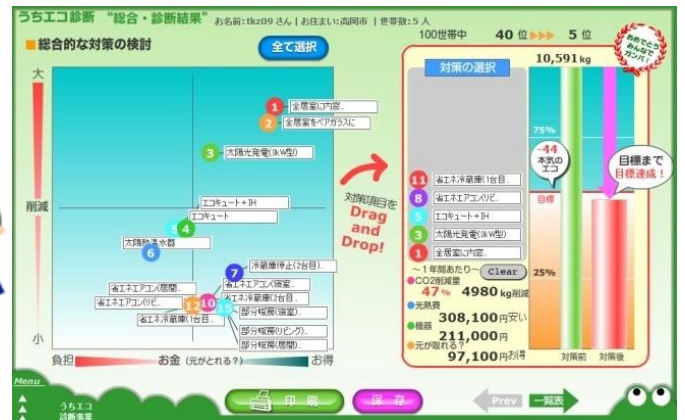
うちエコ診断 "総合・診断結果" お名前：tkz09 さん | お住まい：高岡市 | 世帯数：5 人

■総合的な対策の検討

全て選択

大

削減

小

負担

お金（元がとれる？）

お得

1 全居室に内窓

2 全居室をペアガラスに

3 太陽光発電(3kW型)

エコキュート＋IH

4 エコキュート

5

6 太陽熱温水器

7 冷蔵庫停止(2台目)

省エネエアコン(寝室)

省エネ冷蔵庫(2台目)

省エネエアコン(居間)

省エネエアコン(リビ

12 10

部分暖房(寝室)

省エネ冷蔵庫(1台目)

部分暖房(リビング)

部分暖房(居間)

対策項目を Drag and Drop!

100世帯中 40 位 ▶▶▶ 5 位

めでとう みんなで ガンバ！

対策の選択

10,591 kg

11 省エネ冷蔵庫(1台目

8 省エネエアコン(リビ

5 エコキュート＋IH

3 太陽光発電(3kW型)

1 全居室に内窓

-44 本気のエコ

75%

目標

25%

目標まで 目標達成！

～1年間あたり～ Clear

●CO2削減量 47% 4980 kg削減

●光熱費 308,100 円安い

●機器 211,000 円

●元が取れる？ 97,100 円お得

対策前 対策後

Menu

うちエコ 診断事業

印刷

保存

Prev 一覧表